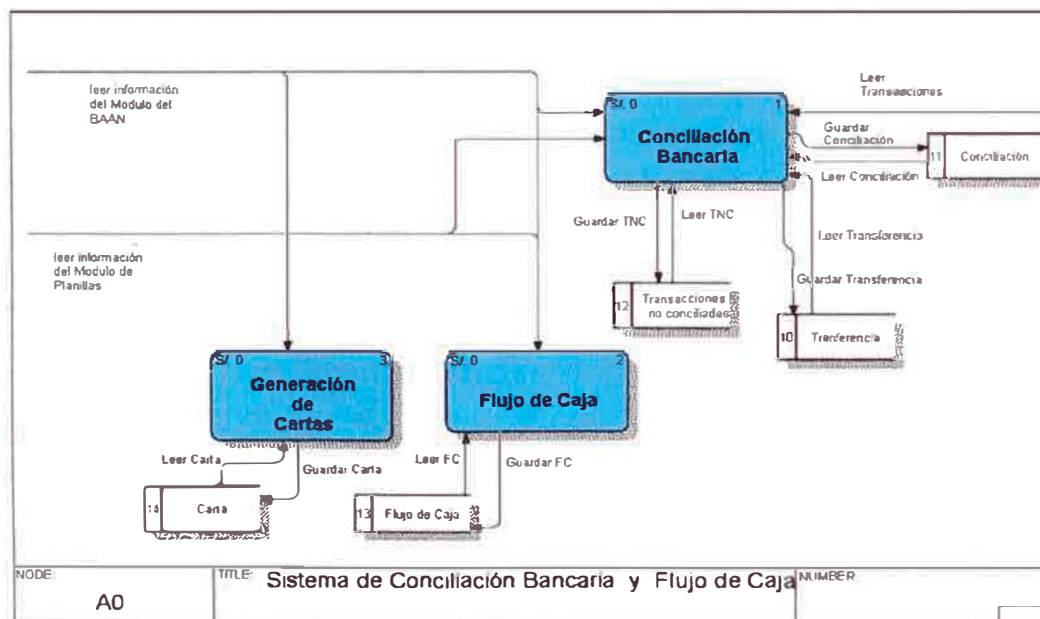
leer información del Modulo del BAAN

Leer Transacciones

S/ 0 1
Conciliación Bancaria

Guardar Conciliación

11 Conciliación

Leer Conciliación

Guardar TNC

Leer TNC

Leer Transferencia

leer información del Modulo de Planillas

Guardar Transferencia

12 Transacciones no conciliadas

10 Transferencia

S/ 0 3
Generación de Cartas

S/ 0 2
Flujo de Caja

Leer Carta

Guardar Carta

Leer FC

Guardar FC

14 Carta

13 Flujo de Caja

NODE:
A0

TITLE:
Sistema de Conciliación Bancaria y Flujo de Caja

NUMBER: